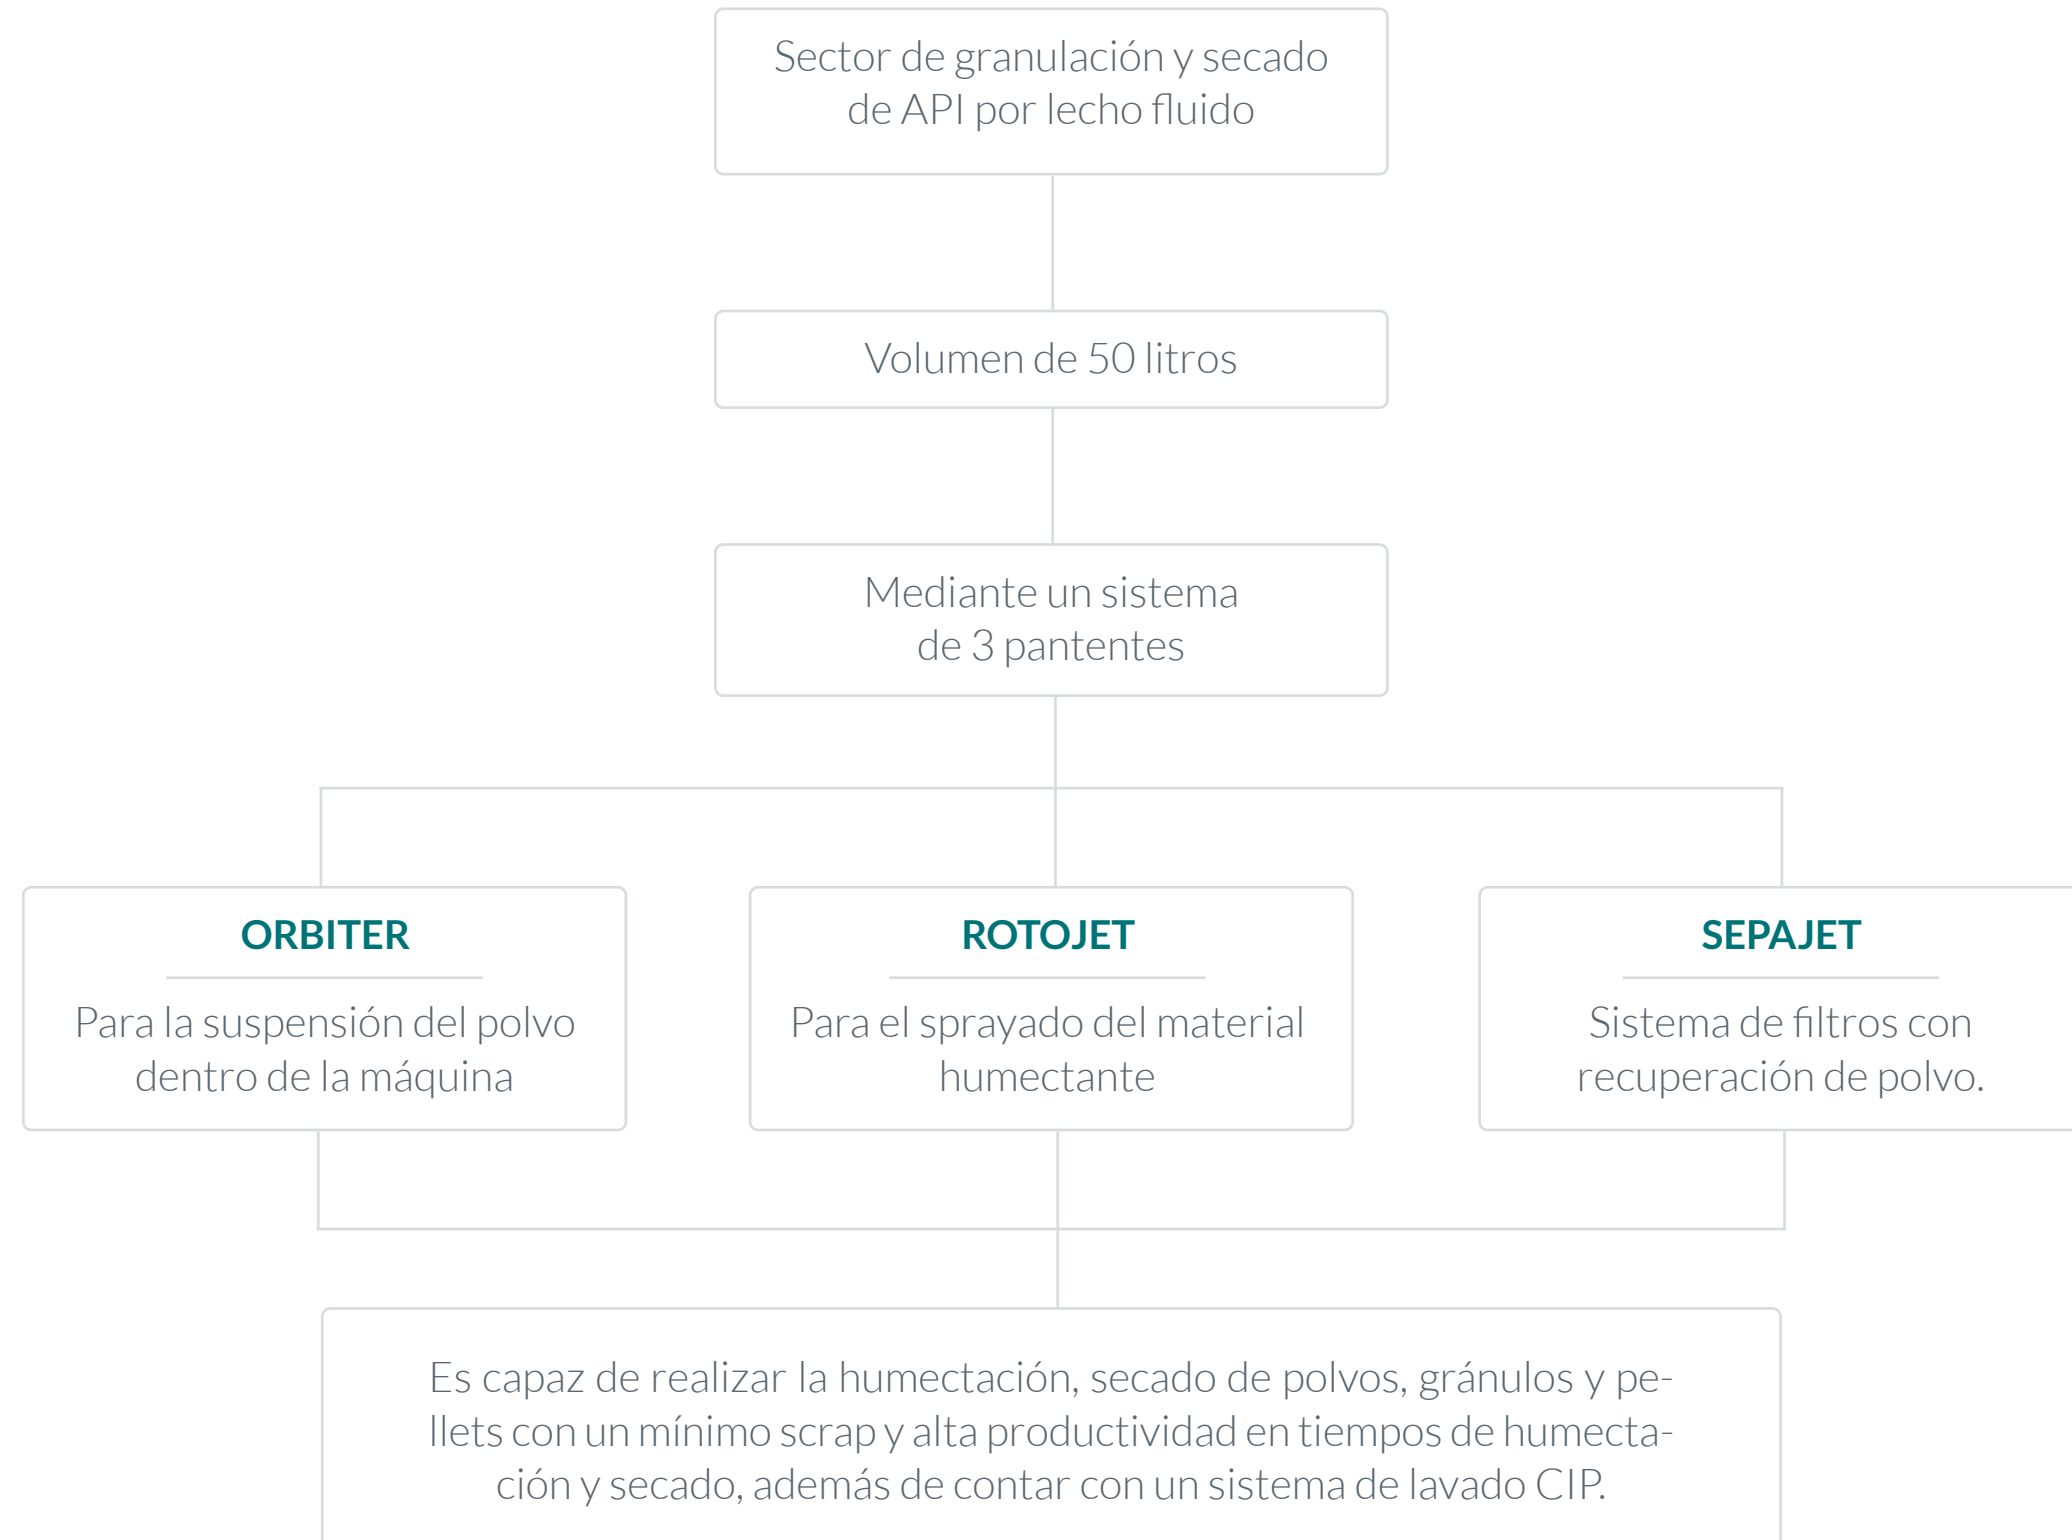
Sector de granulación y secado de API por lecho fluido

Volumen de 50 litros

Mediante un sistema de 3 pantentes

ORBITER

Para la suspensión del polvo dentro de la máquina

ROTOJET

Para el sprayado del material humectante

SEPAJET

Sistema de filtros con recuperación de polvo.

Es capaz de realizar la humectación, secado de polvos, gránulos y pellets con un mínimo scrap y alta productividad en tiempos de humectación y secado, además de contar con un sistema de lavado CIP.